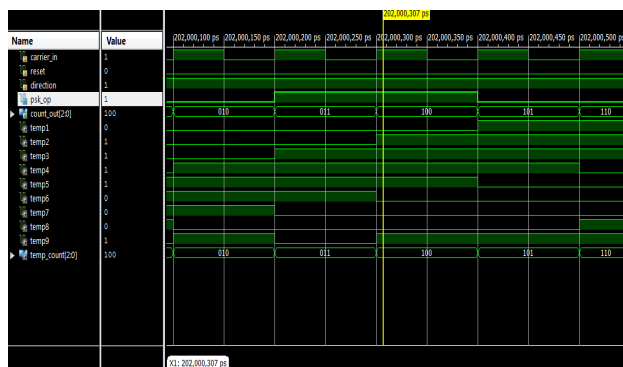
202,000,307 ps

| Name | Value |
|---|---|
| carrier_in | 1 |
| reset | 0 |
| direction | 1 |
| psk_op | 1 |
| count_out[2:0] | 100 |
| temp1 | 0 |
| temp2 | 1 |
| temp3 | 1 |
| temp4 | 1 |
| temp5 | 1 |
| temp6 | 0 |
| temp7 | 0 |
| temp8 | 0 |
| temp9 | 1 |
| temp_count[2:0] | 100 |

202,000,100 ps 202,000,150 ps 202,000,200 ps 202,000,250 ps 202,000,300 ps 202,000,350 ps 202,000,400 ps 202,000,450 ps 202,000,500 ps

010 011 100 101 110

010 011 100 101 110

X1: 202,000,307 ps